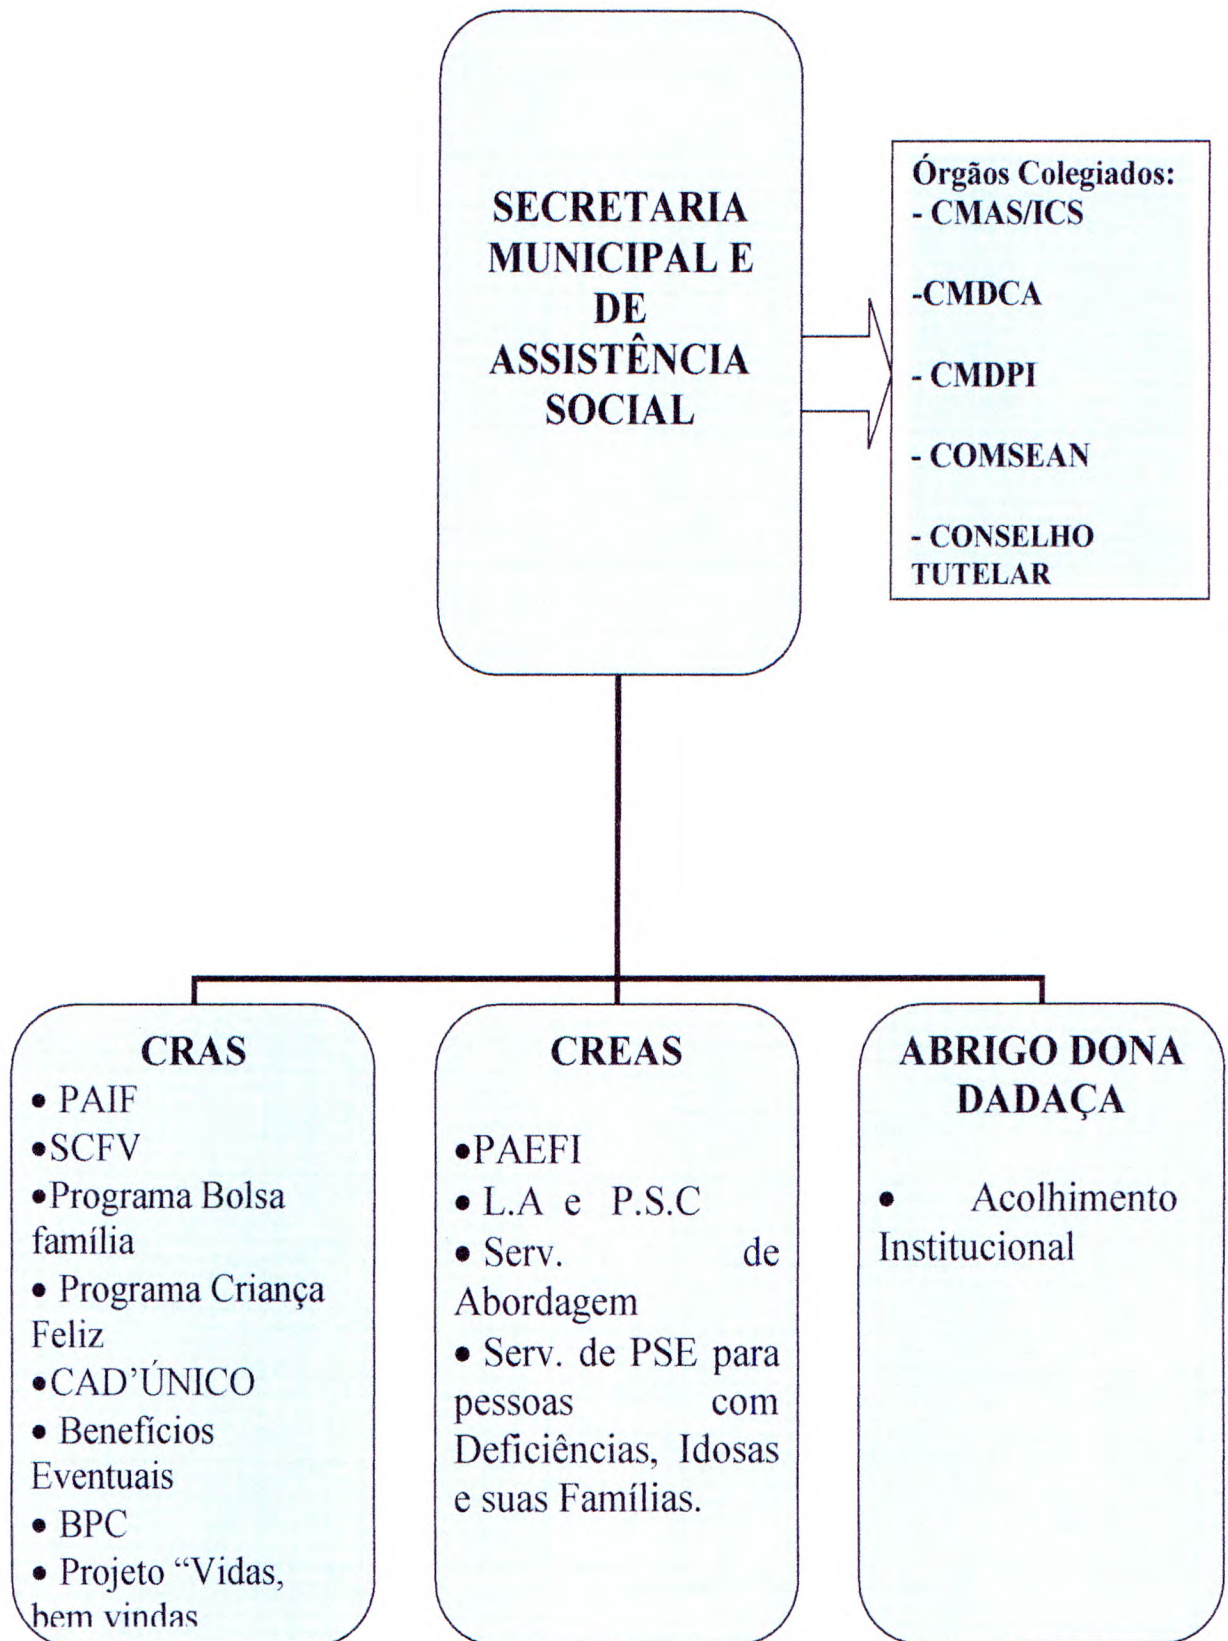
SECRETARIA MUNICIPAL E DE ASSISTÊNCIA SOCIAL

Órgãos Colegiados:
- CMAS/ICS

-CMDCA

- CMDPI

- COMSEAN

- CONSELHO TUTELAR

CRAS
• PAIF
•SCFV
•Programa Bolsa família
• Programa Criança Feliz
•CAD'ÚNICO
• Benefícios Eventuais
• BPC
• Projeto "Vidas, bem vindas

CREAS
•PAEFI
• L.A e P.S.C
• Serv. de Abordagem
• Serv. de PSE para pessoas com Deficiências, Idosas e suas Famílias.

ABRIGO DONA DADAÇA
• Acolhimento Institucional